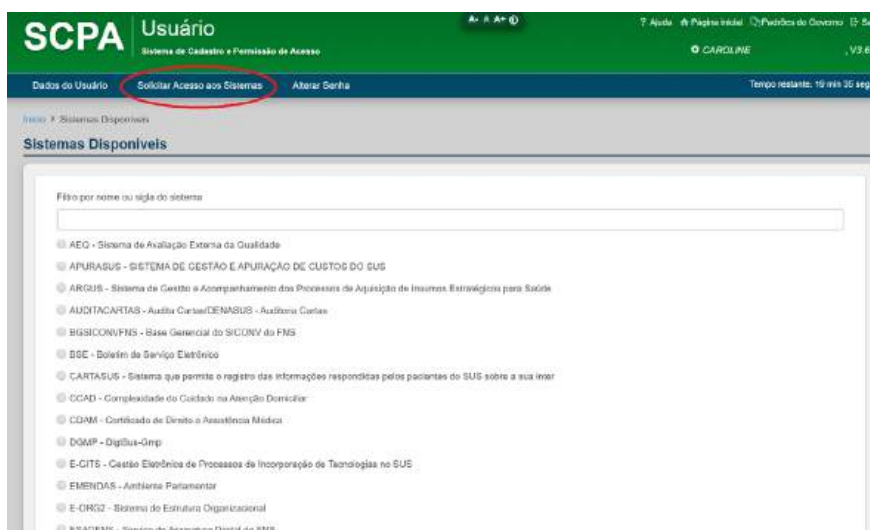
SCPA Usuário
Sistema de Cadastro e Permissão de Acesso

A- A A+ ◐

? Ajuda Página Inicial Padrões do Governo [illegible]

CAROLINE V3.6

Dados do Usuário Solicitar Acesso aos Sistemas Alterar Senha

Tempo restante: 19 min 35 seg

Inicio > Sistemas Disponíveis

Sistemas Disponíveis

Filtro por nome ou sigla do sistema

AEQ - Sistema de Avaliação Externa da Qualidade
APURASUS - SISTEMA DE GESTÃO E APURAÇÃO DE CUSTOS DO SUS
ARGUS - Sistema de Gestão e Acompanhamento dos Processos de Aquisição de Insumos Estratégicos para Saúde
AUDITACARTAS - Audita Cartas/DENASUS - Auditoria Cartas
BGSICONV/FNS - Base Gerencial do SICONV do FNS
BSE - Boletim de Serviço Eletrônico
CARTASUS - Sistema que permite o registro das informações respondidas pelos pacientes do SUS sobre a sua inter
CCAD - Complexidade do Cuidado na Atenção Domiciliar
CDAM - Certificado de Direito a Assistência Médica
DGMP - DigiSus-Gmp
E-CITS - Gestão Eletrônica de Processos de Incorporação de Tecnologias no SUS
EMENDAS - Ambiente Parlamentar
E-ORG2 - Sistema de Estrutura Organizacional
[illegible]